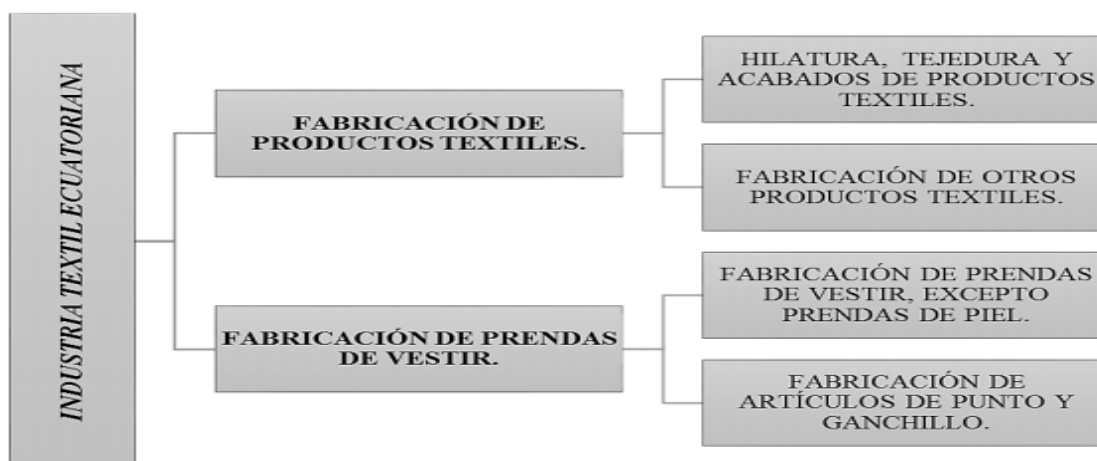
INDUSTRIA TEXTIL ECUATORIANA

FABRICACIÓN DE PRODUCTOS TEXTILES.

HILATURA, TEJEDURA Y ACABADOS DE PRODUCTOS TEXTILES.

FABRICACIÓN DE OTROS PRODUCTOS TEXTILES.

FABRICACIÓN DE PRENDAS DE VESTIR.

FABRICACIÓN DE PRENDAS DE VESTIR, EXCEPTO PRENDAS DE PIEL.

FABRICACIÓN DE ARTÍCULOS DE PUNTO Y GANCHILLO.